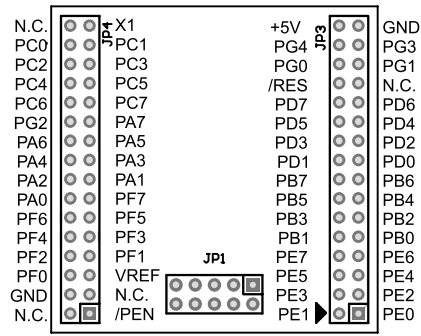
N.C.
PC0
PC2
PC4
PC6
PG2
PA6
PA4
PA2
PA0
PF6
PF4
PF2
PF0
GND
N.C.

JP4

X1
PC1
PC3
PC5
PC7
PA7
PA5
PA3
PA1
PF7
PF5
PF3
PF1
VREF
N.C.
/PEN

JP1

+5V
PG4
PG0
/RES
PD7
PD5
PD3
PD1
PB7
PB5
PB3
PB1
PE7
PE5
PE3
PE1

JP3

GND
PG3
PG1
N.C.
PD6
PD4
PD2
PD0
PB6
PB4
PB2
PB0
PE6
PE4
PE2
PE0